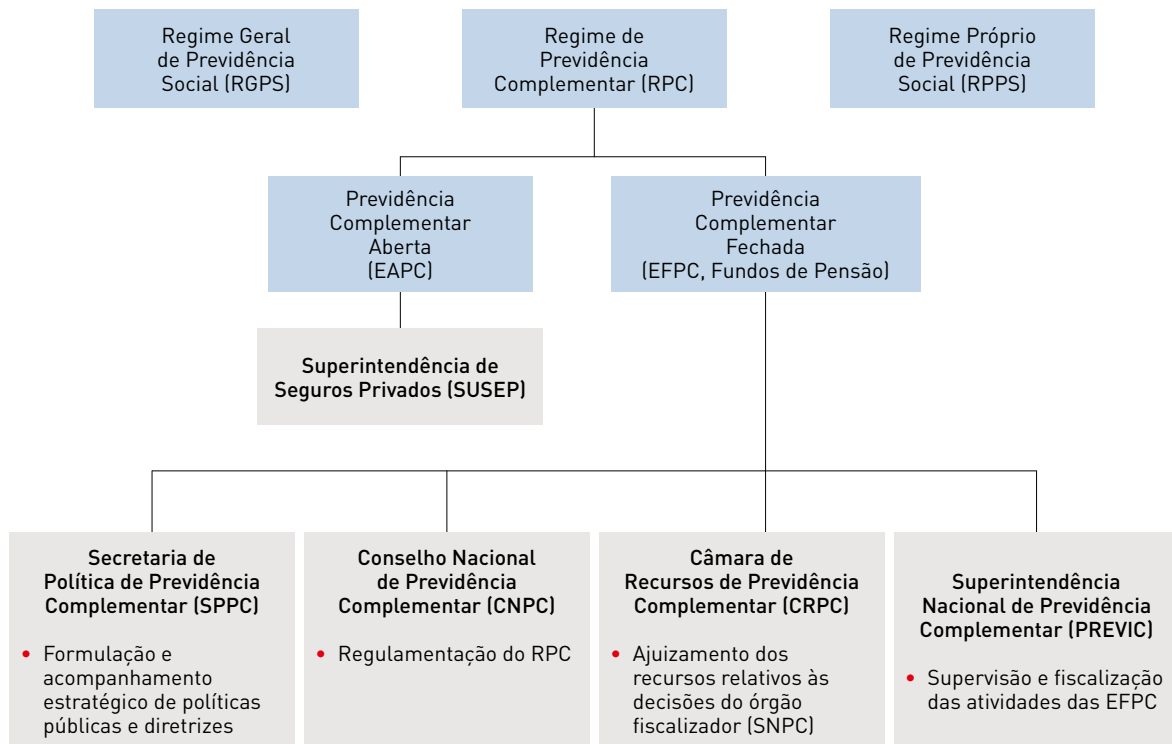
Regime Geral de Previdência Social (RGPS)

Regime de Previdência Complementar (RPC)

Regime Próprio de Previdência Social (RPPS)

Previdência Complementar Aberta (EAPC)

Previdência Complementar Fechada (EFPC, Fundos de Pensão)

Superintendência de Seguros Privados (SUSEP)

Secretaria de Política de Previdência Complementar (SPPC)

• Formulação e acompanhamento estratégico de políticas públicas e diretrizes

Conselho Nacional de Previdência Complementar (CNPC)

• Regulamentação do RPC

Câmara de Recursos de Previdência Complementar (CRPC)

• Ajuizamento dos recursos relativos às decisões do órgão fiscalizador (SNPC)

Superintendência Nacional de Previdência Complementar (PREVIC)

• Supervisão e fiscalização das atividades das EFPC